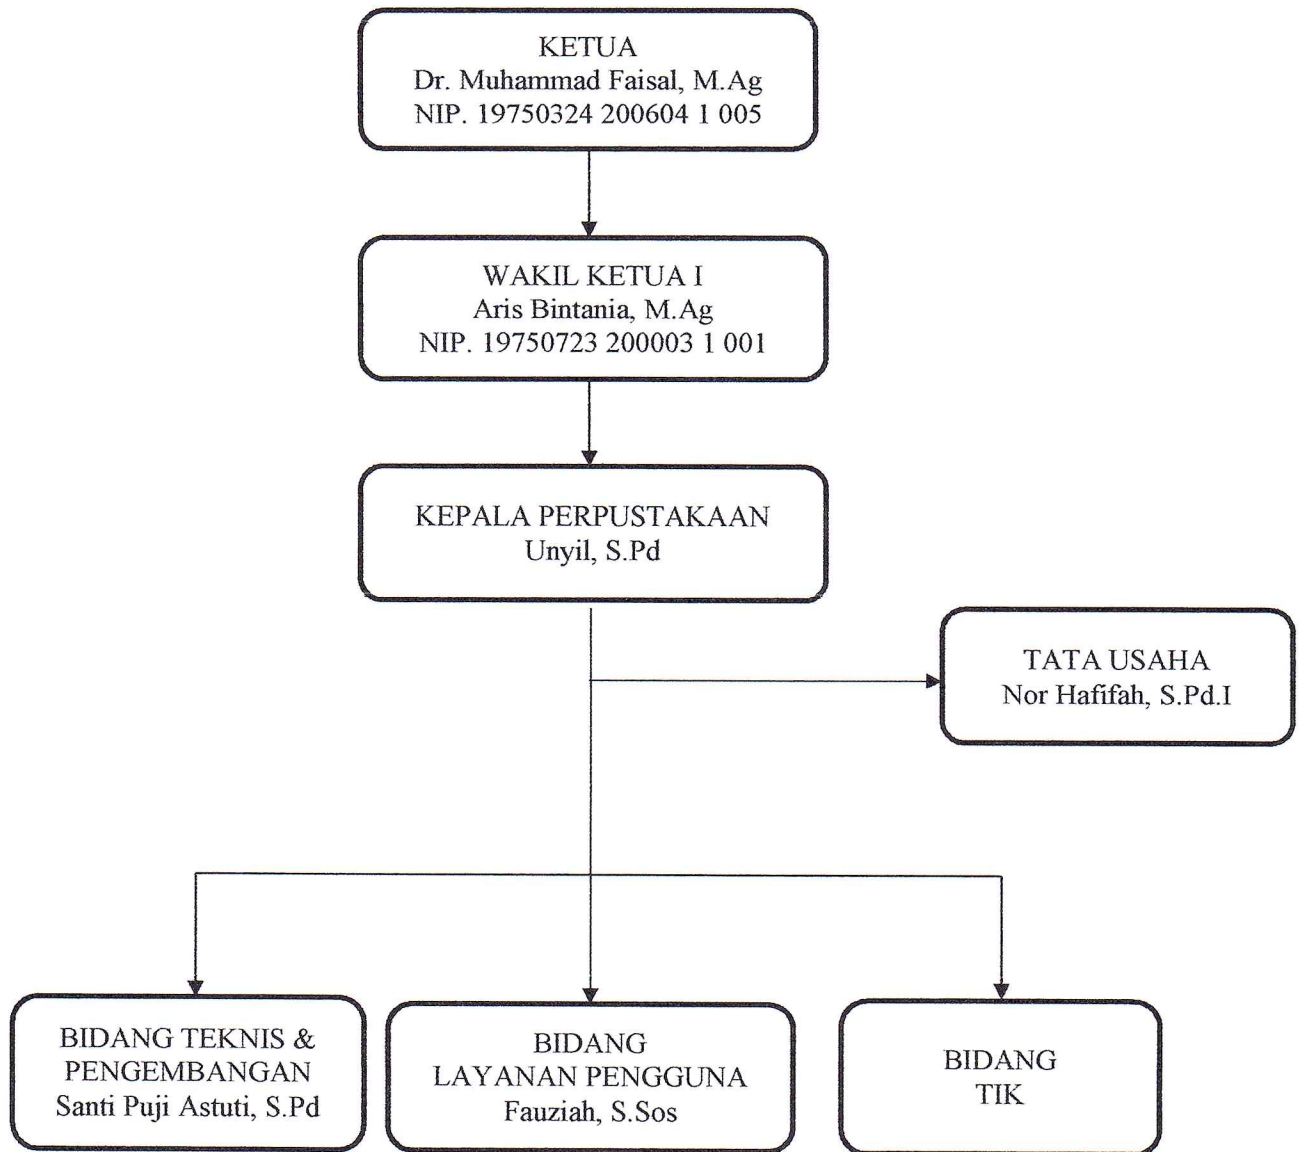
KETUA
Dr. Muhammad Faisal, M.Ag
NIP. 19750324 200604 1 005

WAKIL KETUA I
Aris Bintania, M.Ag
NIP. 19750723 200003 1 001

KEPALA PERPUSTAKAAN
Unyil, S.Pd

TATA USAHA
Nor Hafifah, S.Pd.I

BIDANG TEKNIS &
PENGEMBANGAN
Santi Puji Astuti, S.Pd

BIDANG
LAYANAN PENGGUNA
Fauziah, S.Sos

BIDANG
TIK